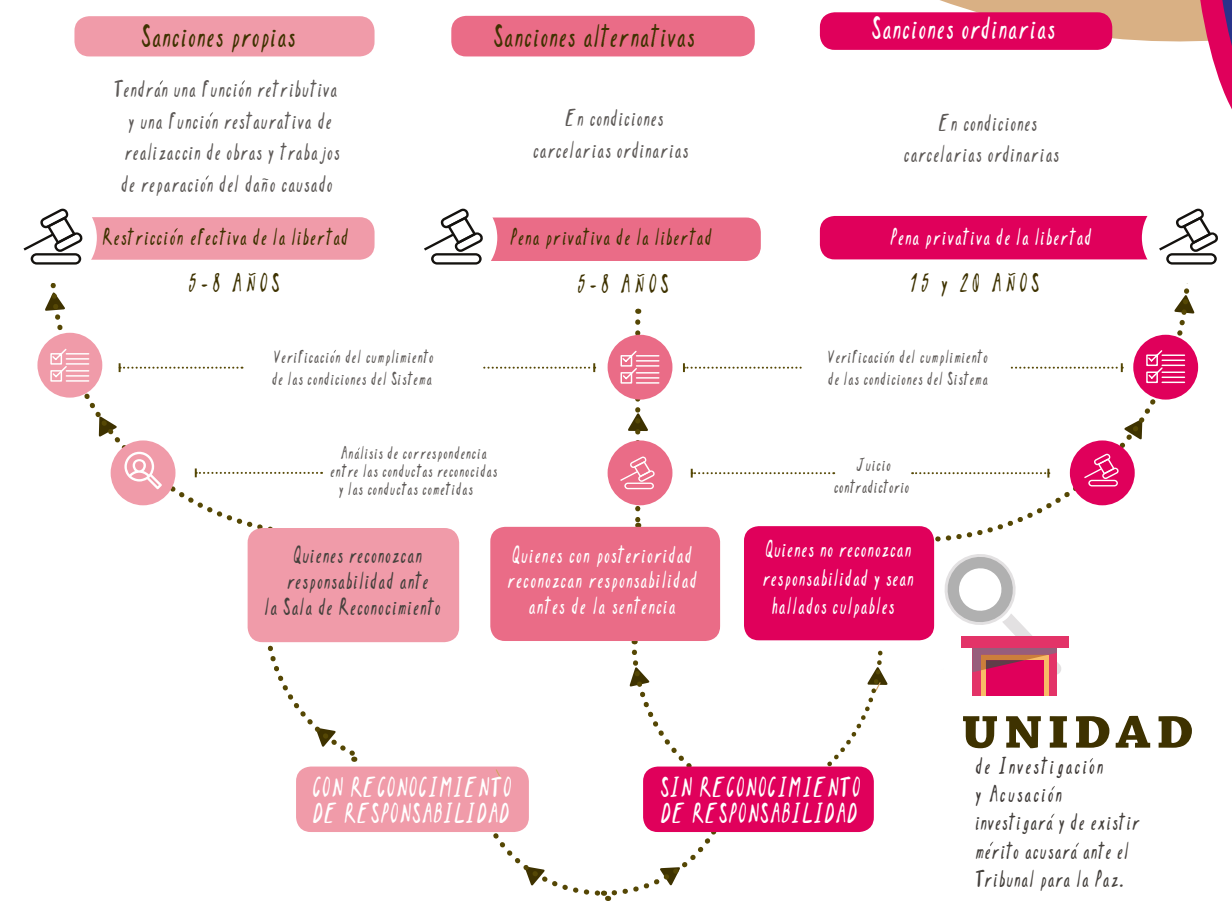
Sanciones propias

Tendrán una función retributiva y una función restaurativa de realizaccin de obras y trabajos de reparación del daño causado

Restricción efectiva de la libertad

5-8 AÑOS

Sanciones alternativas

En condiciones carcelarias ordinarias

Pena privativa de la libertad

5-8 AÑOS

Sanciones ordinarias

En condiciones carcelarias ordinarias

Pena privativa de la libertad

15 y 20 AÑOS

Verificación del cumplimiento de las condiciones del Sistema

Verificación del cumplimiento de las condiciones del Sistema

Análisis de correspondencia entre las conductas reconocidas y las conductas cometidas

Juicio contradictorio

Quienes reconozcan responsabilidad ante la Sala de Reconocimiento

Quienes con posterioridad reconozcan responsabilidad antes de la sentencia

Quienes no reconozcan responsabilidad y sean hallados culpables

UNIDAD de Investigación y Acusación investigará y de existir mérito acusará ante el Tribunal para la Paz.

CON RECONOCIMIENTO DE RESPONSABILIDAD

SIN RECONOCIMIENTO DE RESPONSABILIDAD